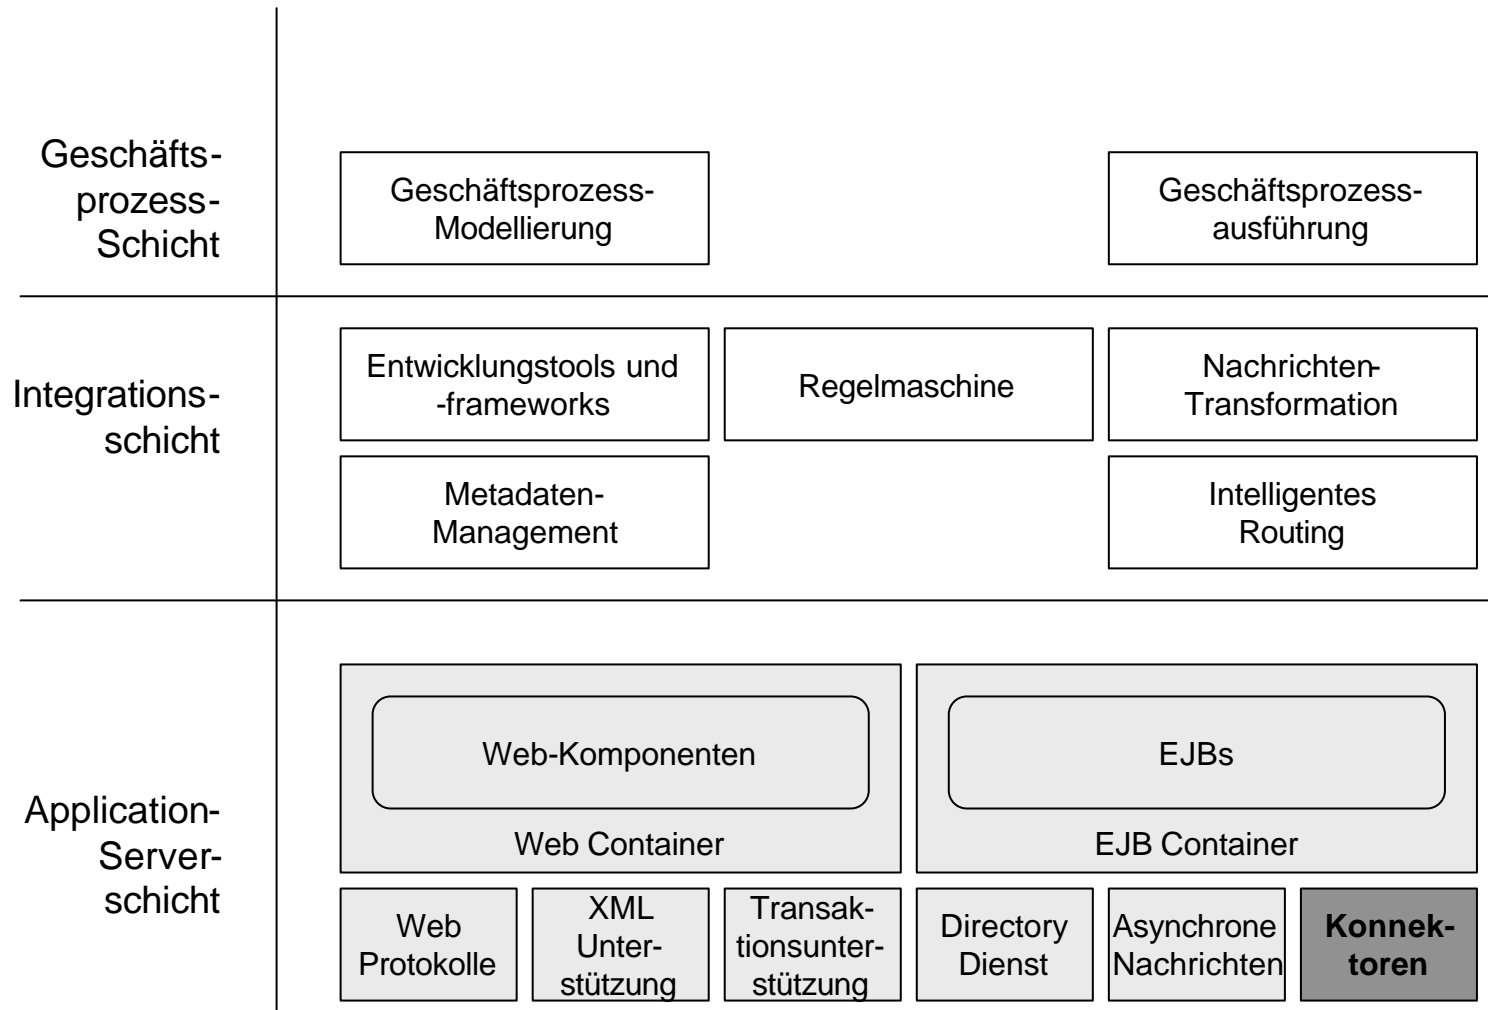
Geschäftsprozess-Schicht

Geschäftsprozess-Modellierung

Geschäftsprozessausführung

Integrationsschicht

Entwicklungstools und -frameworks

Regelmaschine

Nachrichten-Transformation

Metadaten-Management

Intelligentes Routing

Application-Serverschicht

Web-Komponenten

Web Container

EJBs

EJB Container

Web Protokolle

XML Unterstützung

Transaktionsunterstützung

Directory Dienst

Asynchrone Nachrichten

**Konnektoren**